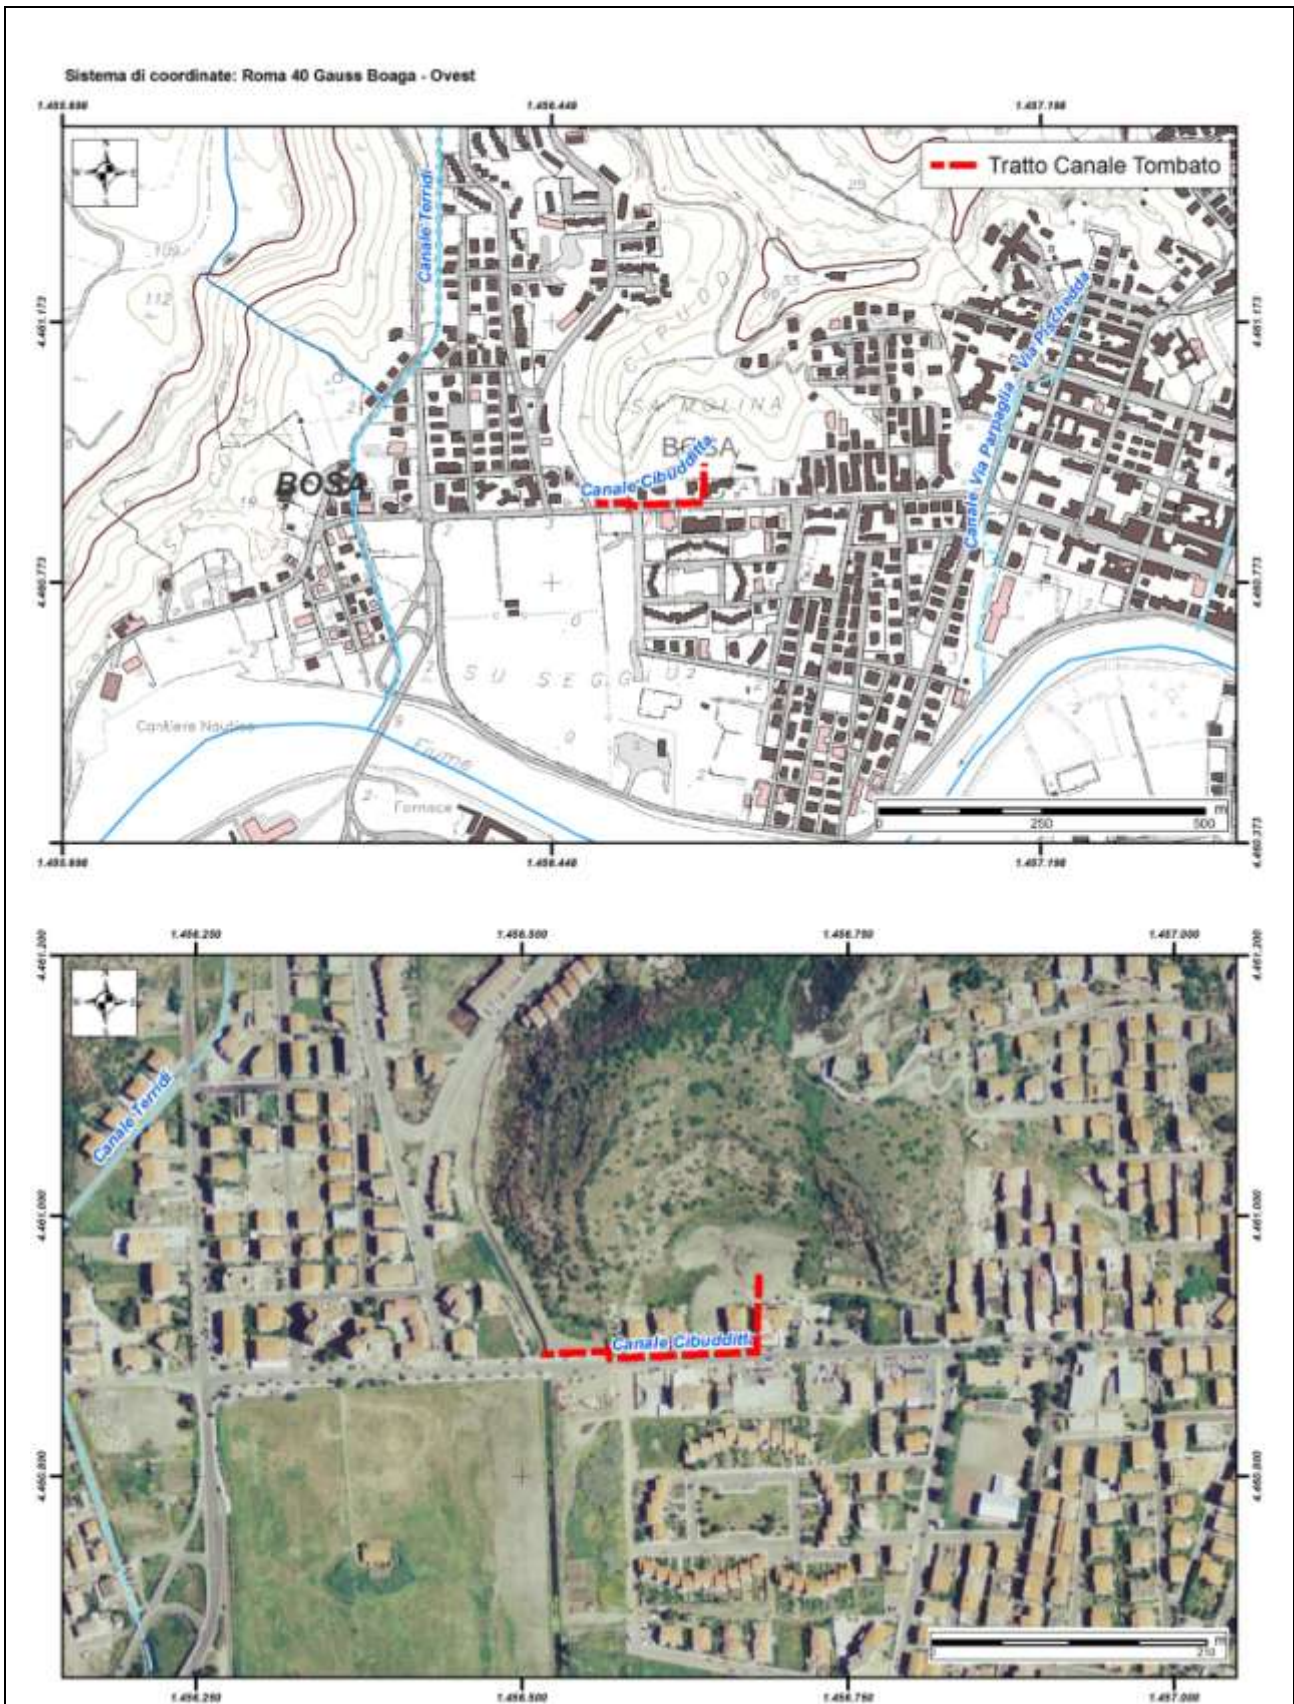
Sistema di coordinate: Roma 40 Gauss Boaga - Ovest

1.455.698
1.456.448
1.457.198

Tratto Canale Tombato

Canale Terridi

109

112

4.461.173

Canale Via Parpaglia - Via Pischedda

SA MOLINA

BOSA

BOSA

Canale Cibudditta

4.460.773

SU SEGGIU

Cantiere Nautico

Fiume

Fornace

m
0
250
500

4.460.373

1.455.698
1.456.448
1.457.198

1.456.250
1.456.500
1.456.750
1.457.000

4.461.200

Canale Terridi

4.461.000

Canale Cibudditta

4.460.800

m
250

1.456.250
1.456.500
1.456.750
1.457.000